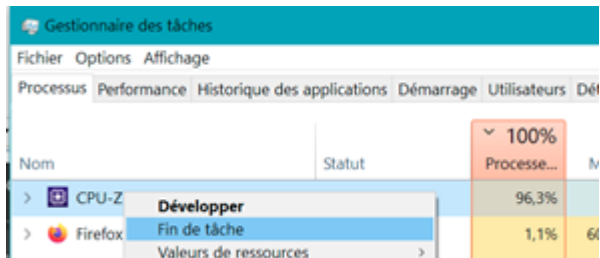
Gestionnaire des tâches

Fichier Options Affichage

Processus Performance Historique des applications Démarrage Utilisateurs Dét

100%

Nom Statut Processe... M

CPU-Z 96,3%

Firefox 1,1% 60

Développer

Fin de tâche

Valeurs de ressources >